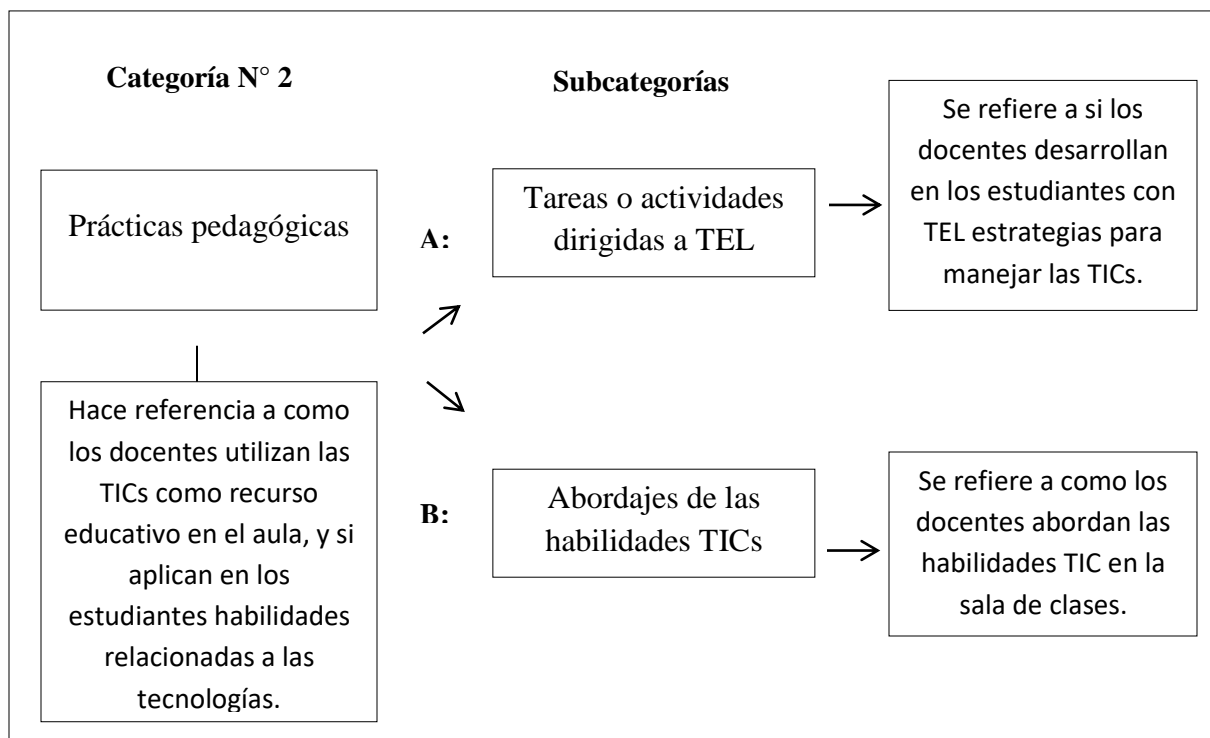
Categoría N° 2

Subcategorías

Prácticas pedagógicas

Hace referencia a como los docentes utilizan las TICs como recurso educativo en el aula, y si aplican en los estudiantes habilidades relacionadas a las tecnologías.

A:

Tareas o actividades dirigidas a TEL

Se refiere a si los docentes desarrollan en los estudiantes con TEL estrategias para manejar las TICs.

B:

Abordajes de las habilidades TICs

Se refiere a como los docentes abordan las habilidades TIC en la sala de clases.